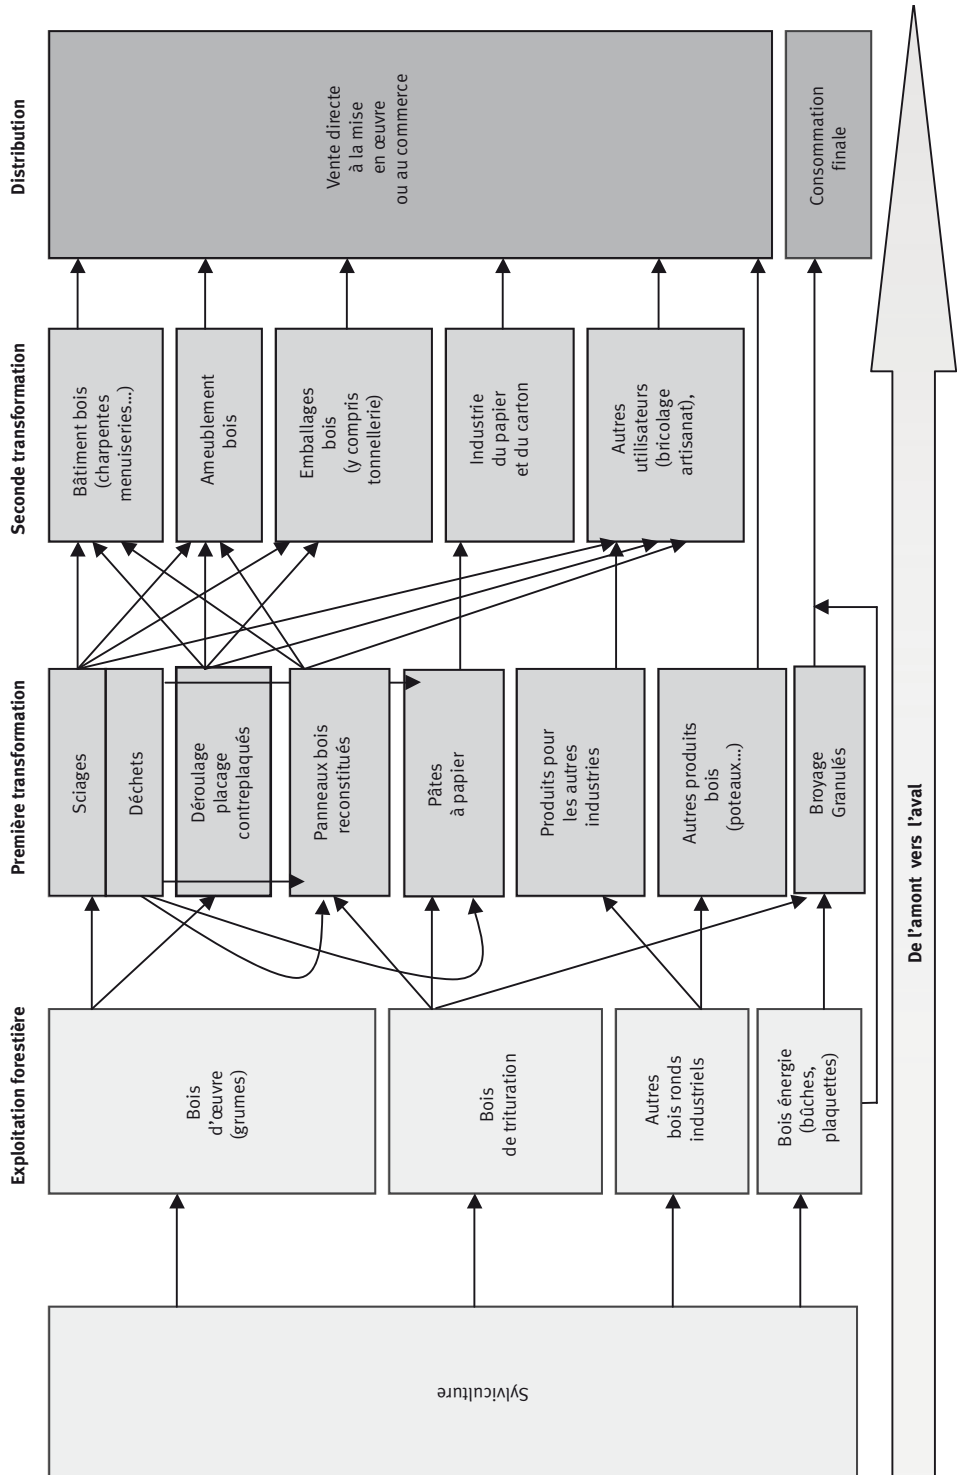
Distribution

Seconde transformation

Première transformation

Exploitation forestière

Vente directe à la mise en œuvre ou au commerce

Consommation finale

Bâtiment bois (charpentes menuiseries...)

Ameublement bois

Emballages bois (y compris tonnellerie)

Industrie du papier et du carton

Autres utilisateurs (bricolage artisanat),

Sciages

Déchets

Déroulage placage contreplaqués

Panneaux bois reconstitués

Pâtes à papier

Produits pour les autres industries

Autres produits bois (poteaux...)

Broyage Granulés

Bois d'œuvre (grumes)

Bois de trituration

Autres bois ronds industriels

Bois énergie (bûches, plaquettes)

Sylviculture

De l'amont vers l'aval